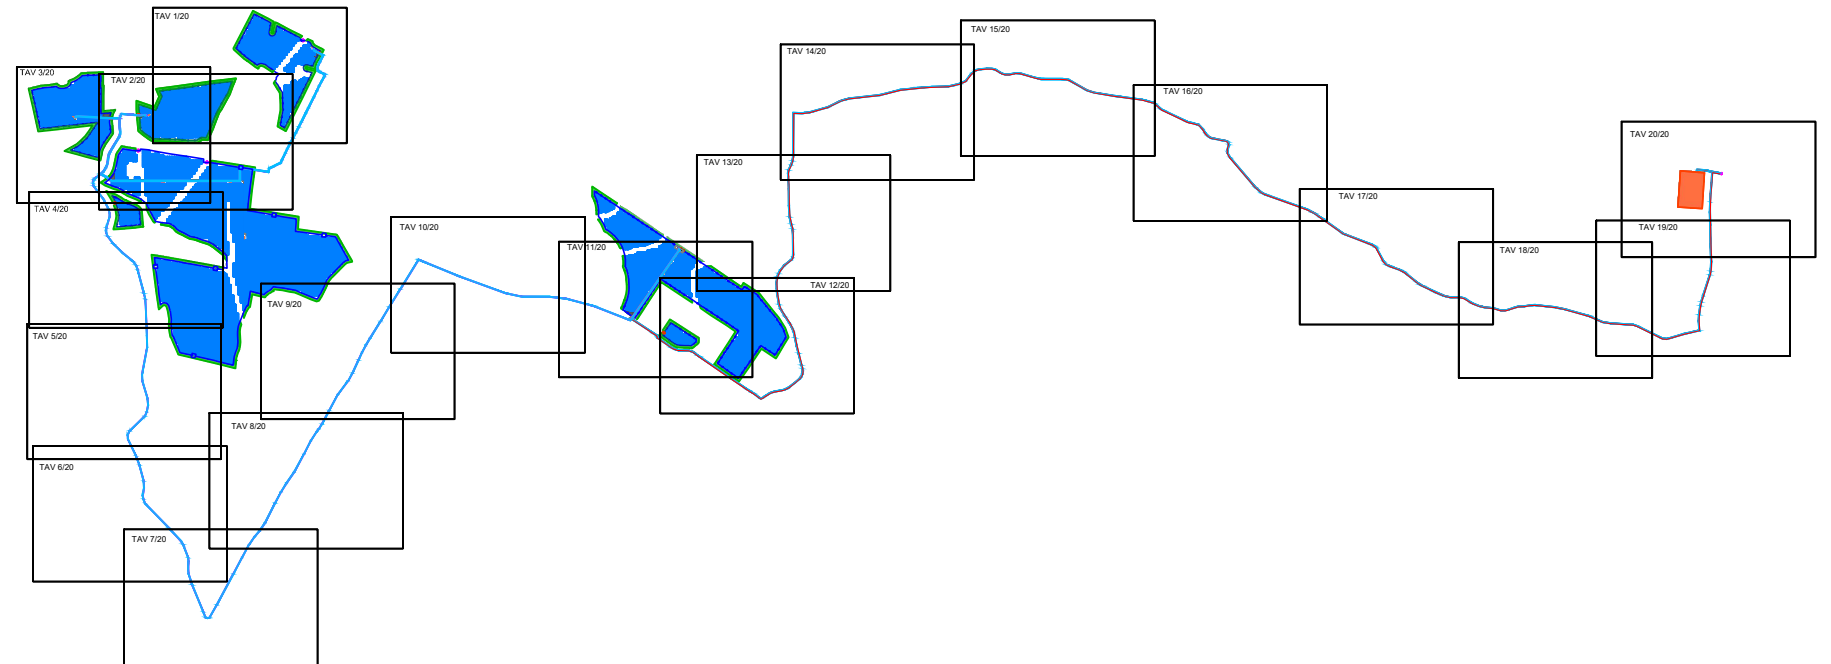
TAV 1/20

TAV 3/20

TAV 2/20

TAV 4/20

TAV 5/20

TAV 6/20

TAV 7/20

TAV 8/20

TAV 9/20

TAV 10/20

TAV 11/20

TAV 12/20

TAV 13/20

TAV 14/20

TAV 15/20

TAV 16/20

TAV 17/20

TAV 18/20

TAV 19/20

TAV 20/20